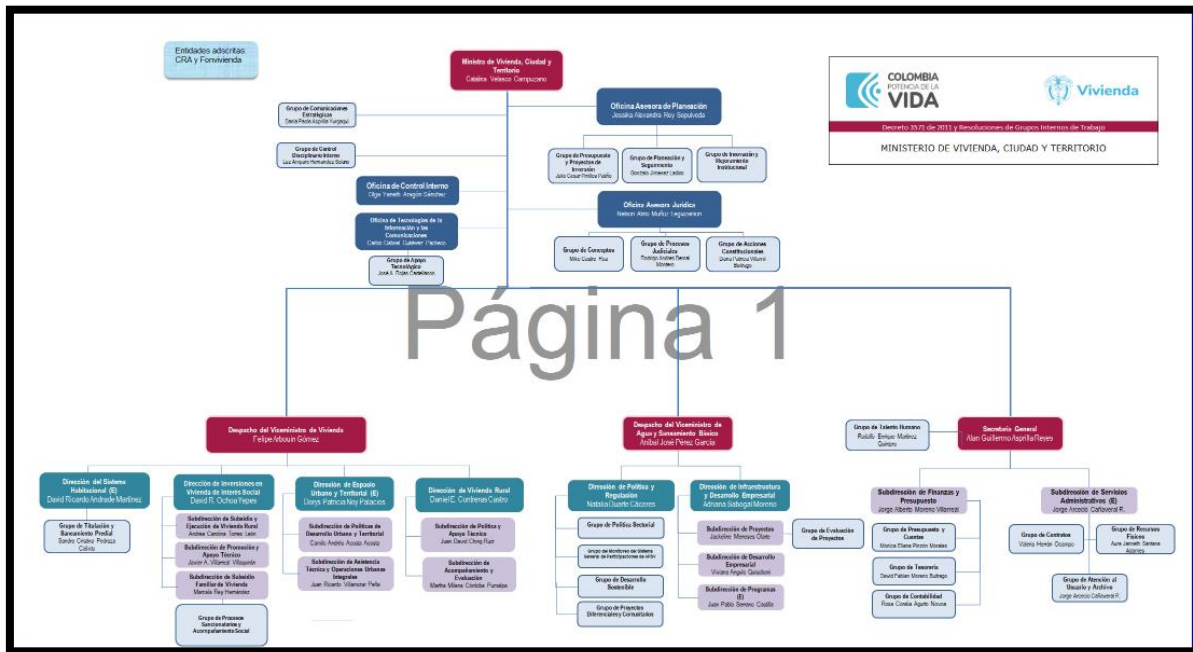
Entidades adscritas: CRA y Fonvivienda

Ministro de Vivienda, Ciudad y Territorio
Catalina Velasco Campuzano

COLOMBIA POTENCIA DE LA VIDA
Vivienda
Decreto 3571 de 2011 y Resoluciones de Grupos Internos de Trabajo
MINISTERIO DE VIVIENDA, CIUDAD Y TERRITORIO

Grupo de Comunicaciones Estratégicas
Diana Paola Aspriilla Vergegui

Grupo de Control Disciplinario Interno
Luz Amparo Hernández Sotelo

Oficina Asesora de Planeación
Jessika Alexandra Rey Sepúlveda

Grupo de Presupuesto y Proyectos de Inversión
Julio Cesar Freitas Puello

Grupo de Planeación y Seguimiento
Gonzalo Jiménez Ledes

Grupo de Innovación y Mejoramiento Institucional

Oficina de Control Interno
Olga Yaneth Aragón Sánchez

Oficina de Tecnologías de la Información y las Comunicaciones
Carlos Gabriel Gutiérrez Pacheco

Grupo de Apoyo Tecnológico
José A. Rojas Castellanos

Oficina Asesora Jurídica
Nelson Alirio Muñoz Leguizamón

Grupo de Conceptos
Milo Castro Rios

Grupo de Procesos Judiciales
Rodrigo Andrés Bernal Montero

Grupo de Acciones Constitucionales
Diana Patricia Villamil Buitrago

Página 1

Despacho del Viceministro de Vivienda
Felipe Arbouin Gómez

Despacho del Viceministro de Agua y Saneamiento Básico
Aníbal José Pérez García

Grupo de Talento Humano
Rodolfo Enrique Martínez Quintero

Secretaria General
Alan Guillermo Asprilla Reyes

Dirección del Sistema Habitacional (E)
David Ricardo Andrade Martínez

Grupo de Titulación y Saneamiento Predial
Sandra Cristina Pedroza Calixto

Dirección de Inversiones en Vivienda de Interés Social
David R. Ochoa Yepes

Subdirección de Subsidio y Ejecución de Vivienda Rural
Andrea Carolina Torres León

Subdirección de Promoción y Apoyo Técnico
Javier A. Villarreal Villaquirán

Subdirección de Subsidio Familiar de Vivienda
Marcela Rey Hernández

Grupo de Procesos Sancionatorios y Acompañamiento Social

Dirección de Espacio Urbano y Territorial (E)
Dorys Patricia Noy Palacios

Subdirección de Políticas de Desarrollo Urbano y Territorial
Camilo Andrés Acosta Acosta

Subdirección de Asistencia Técnica y Operaciones Urbanas Integrales
Juan Ricardo Villamizar Peña

Dirección de Vivienda Rural
Daniel E. Contreras Castro

Subdirección de Política y Apoyo Técnico
Juan David Ching Ruiz

Subdirección de Acompañamiento y Evaluación
Martha Milena Córdoba Paredes

Dirección de Política y Regulación
Natalia Duarte Cáceres

Grupo de Política Sectorial

Grupo del Monitoreo del Sistema General de Participaciones de APSB

Grupo de Desarrollo Sostenible

Grupo de Proyectos Diferenciales y Comunitarios

Dirección de Infraestructura y Desarrollo Empresarial
Adriana Sabogal Moreno

Subdirección de Proyectos
Jackeline Meneses Olate

Subdirección de Desarrollo Empresarial
Viviana Angela Quintero

Subdirección de Programas (E)
Juan Pablo Serrano Castilla

Grupo de Evaluación de Proyectos

Subdirección de Finanzas y Presupuesto
Jorge Alberto Moreno Villarreal

Grupo de Presupuesto y Cuentas
Monica Eliana Pinzón Morales

Grupo de Tesorería
David Fabian Moreno Buitrago

Grupo de Contabilidad
Rosa Coralia Agurto Novoa

Subdirección de Servicios Administrativos (E)
Jorge Arcecio Cañaveral R.

Grupo de Contratos
Valeria Henao Ocampo

Grupo de Recursos Físicos
Aura Janneth Santana Adames

Grupo de Atención al Usuario y Archivo
Jorge Arcecio Cañaveral R.